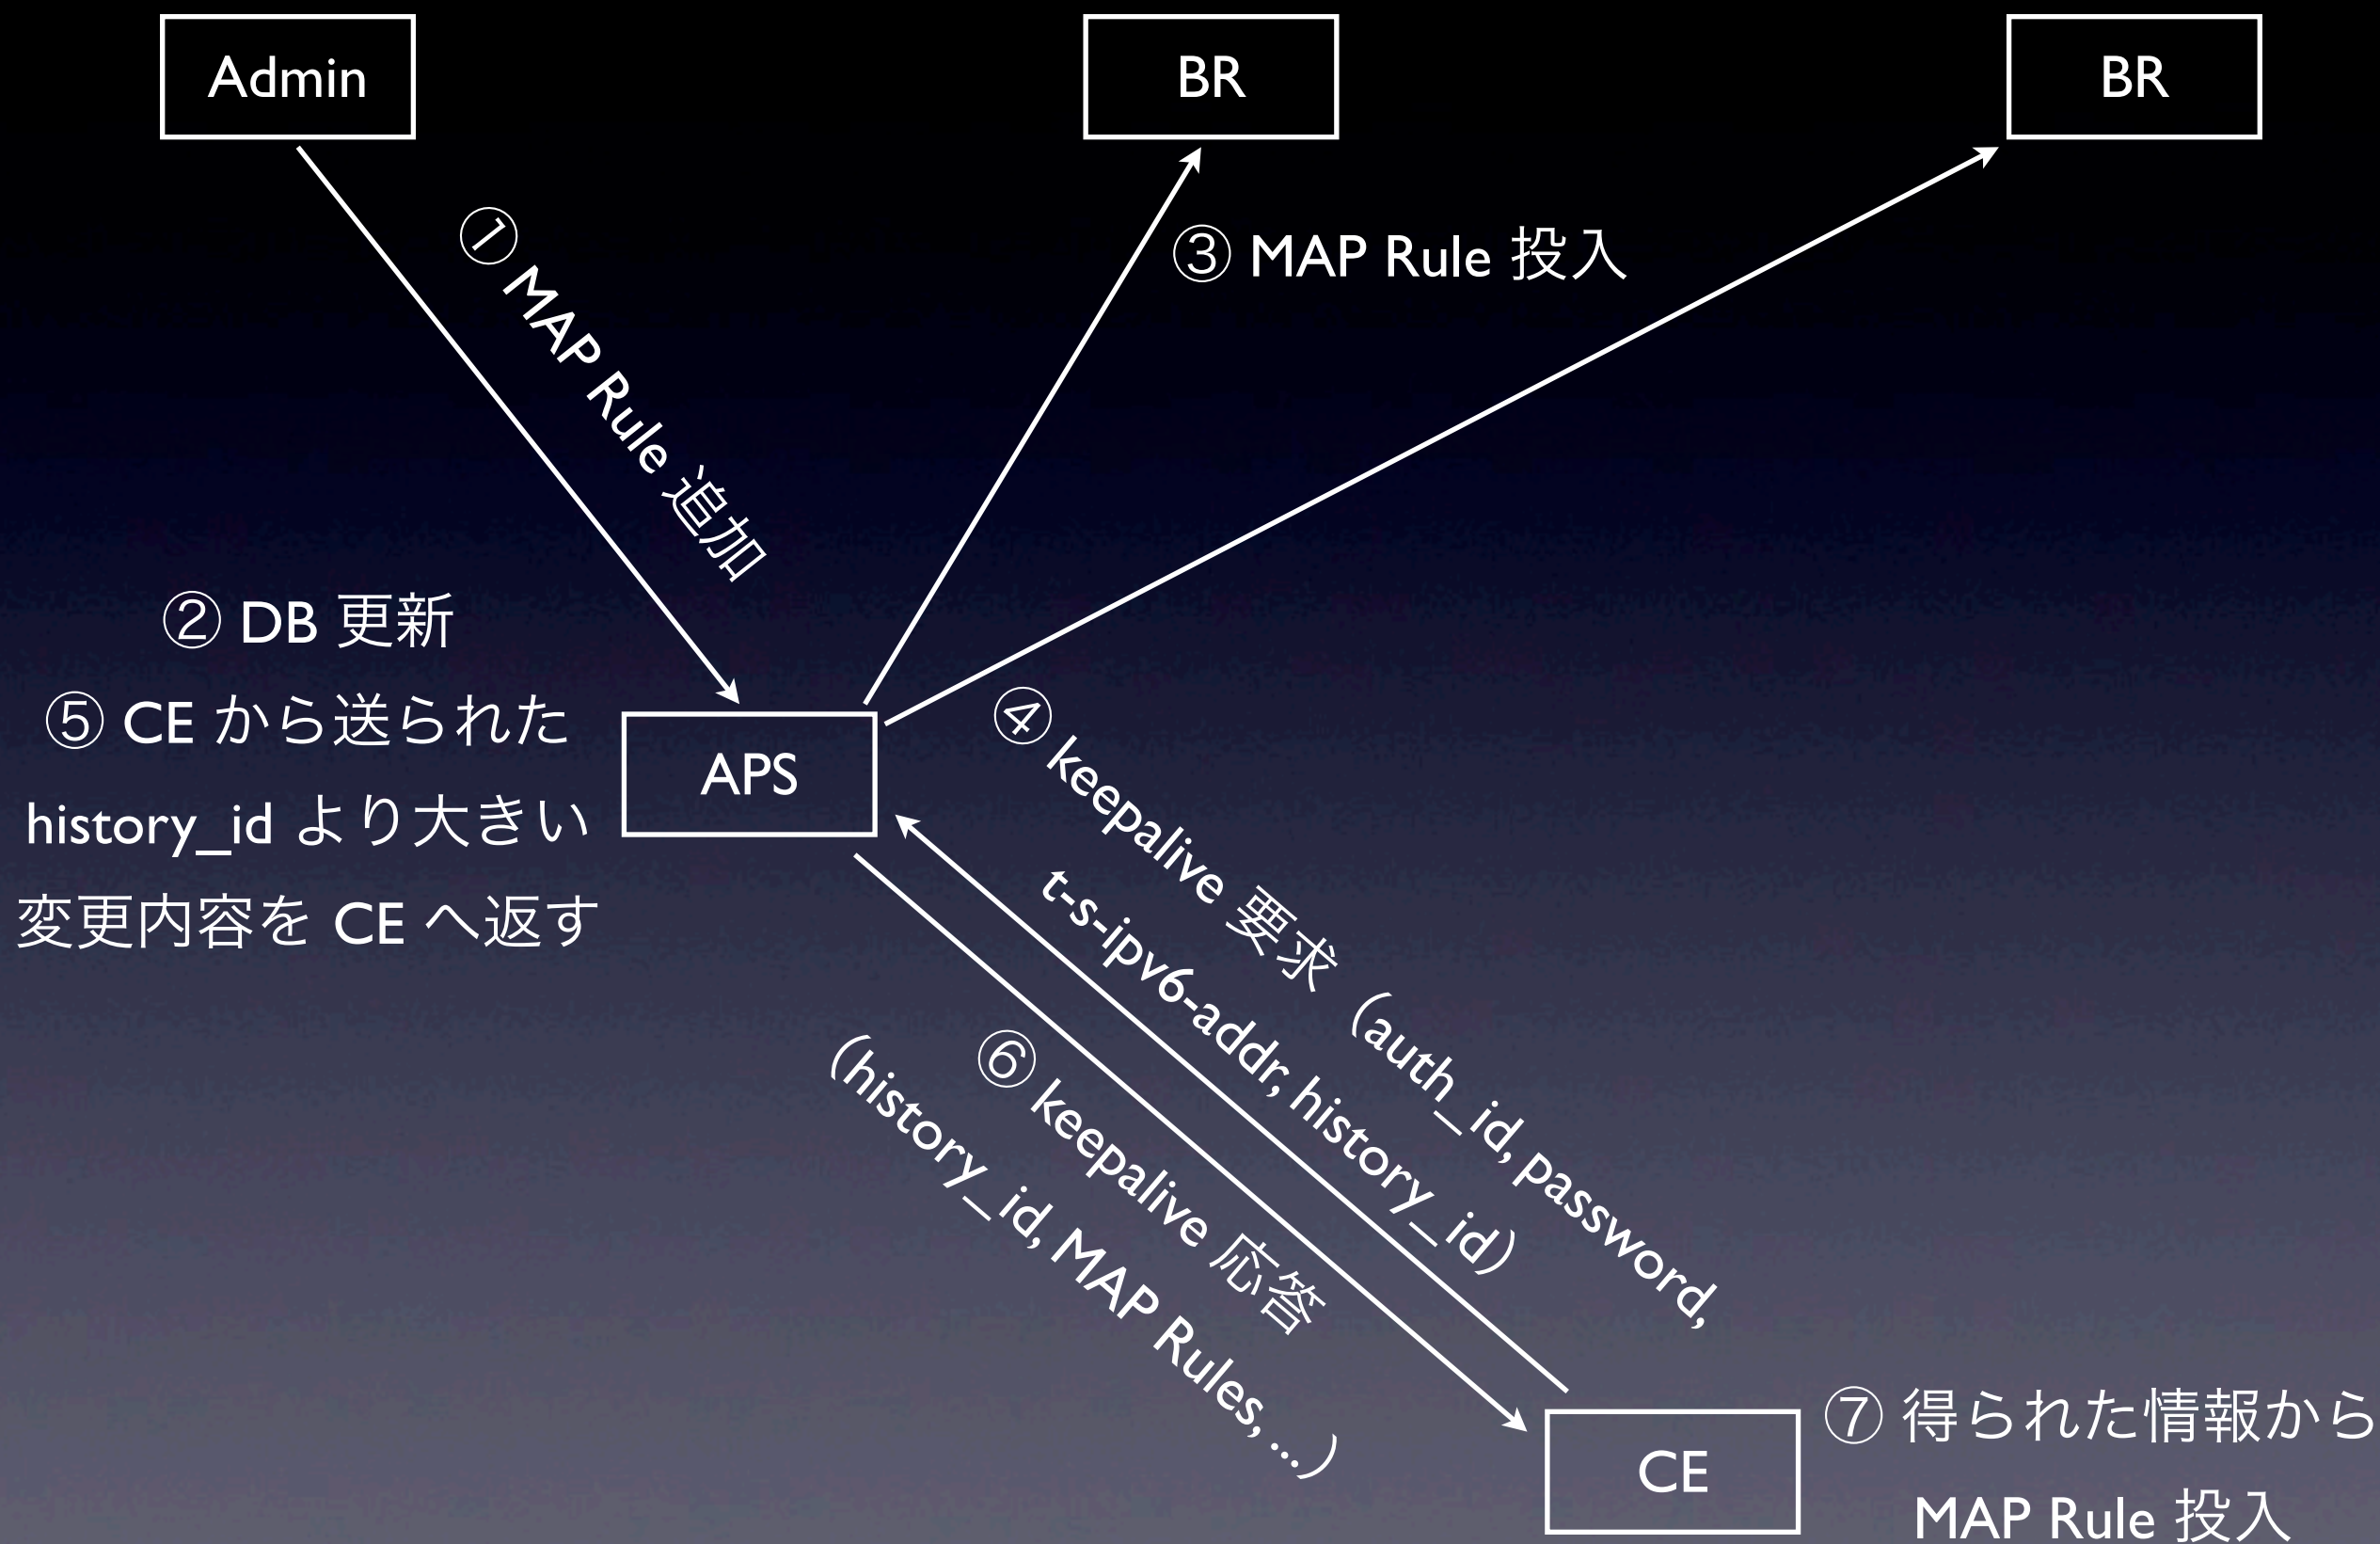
Admin

BR

BR

① MAP Rule 追加

③ MAP Rule 投入

② DB 更新
⑤ CE から送られた
history_id より大きい
変更内容を CE へ返す

APS

④ keepalive 要求（auth_id, password,
t-s-ipv6-addr, history_id）

⑥ keepalive 応答
（history_id, MAP Rules, ...）

CE

⑦ 得られた情報から
MAP Rule 投入